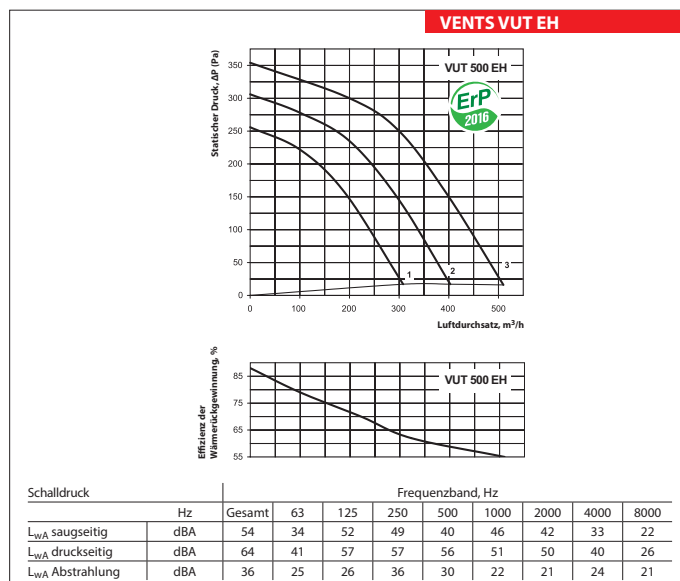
VENTS VUT EH

Statischer Druck, ΔP (Pa)

VUT 500 EH

ErP 2016

350
300
250
200
150
100
50
0

1
2
3

0 100 200 300 400 500

Luftdurchsatz, m³/h

Effizienz der Wärmerückgewinnung, %

VUT 500 EH

85
75
65
55

| Schalldruck | | Frequenzband, Hz | | | | | | | | |
|---|---|---|---|---|---|---|---|---|---|---|
| | Hz | Gesamt | 63 | 125 | 250 | 500 | 1000 | 2000 | 4000 | 8000 |
| $L_{wA}$ saugseitig | dBA | 54 | 34 | 52 | 49 | 40 | 46 | 42 | 33 | 22 |
| $L_{wA}$ druckseitig | dBA | 64 | 41 | 57 | 57 | 56 | 51 | 50 | 40 | 26 |
| $L_{wA}$ Abstrahlung | dBA | 36 | 25 | 26 | 36 | 30 | 22 | 21 | 24 | 21 |